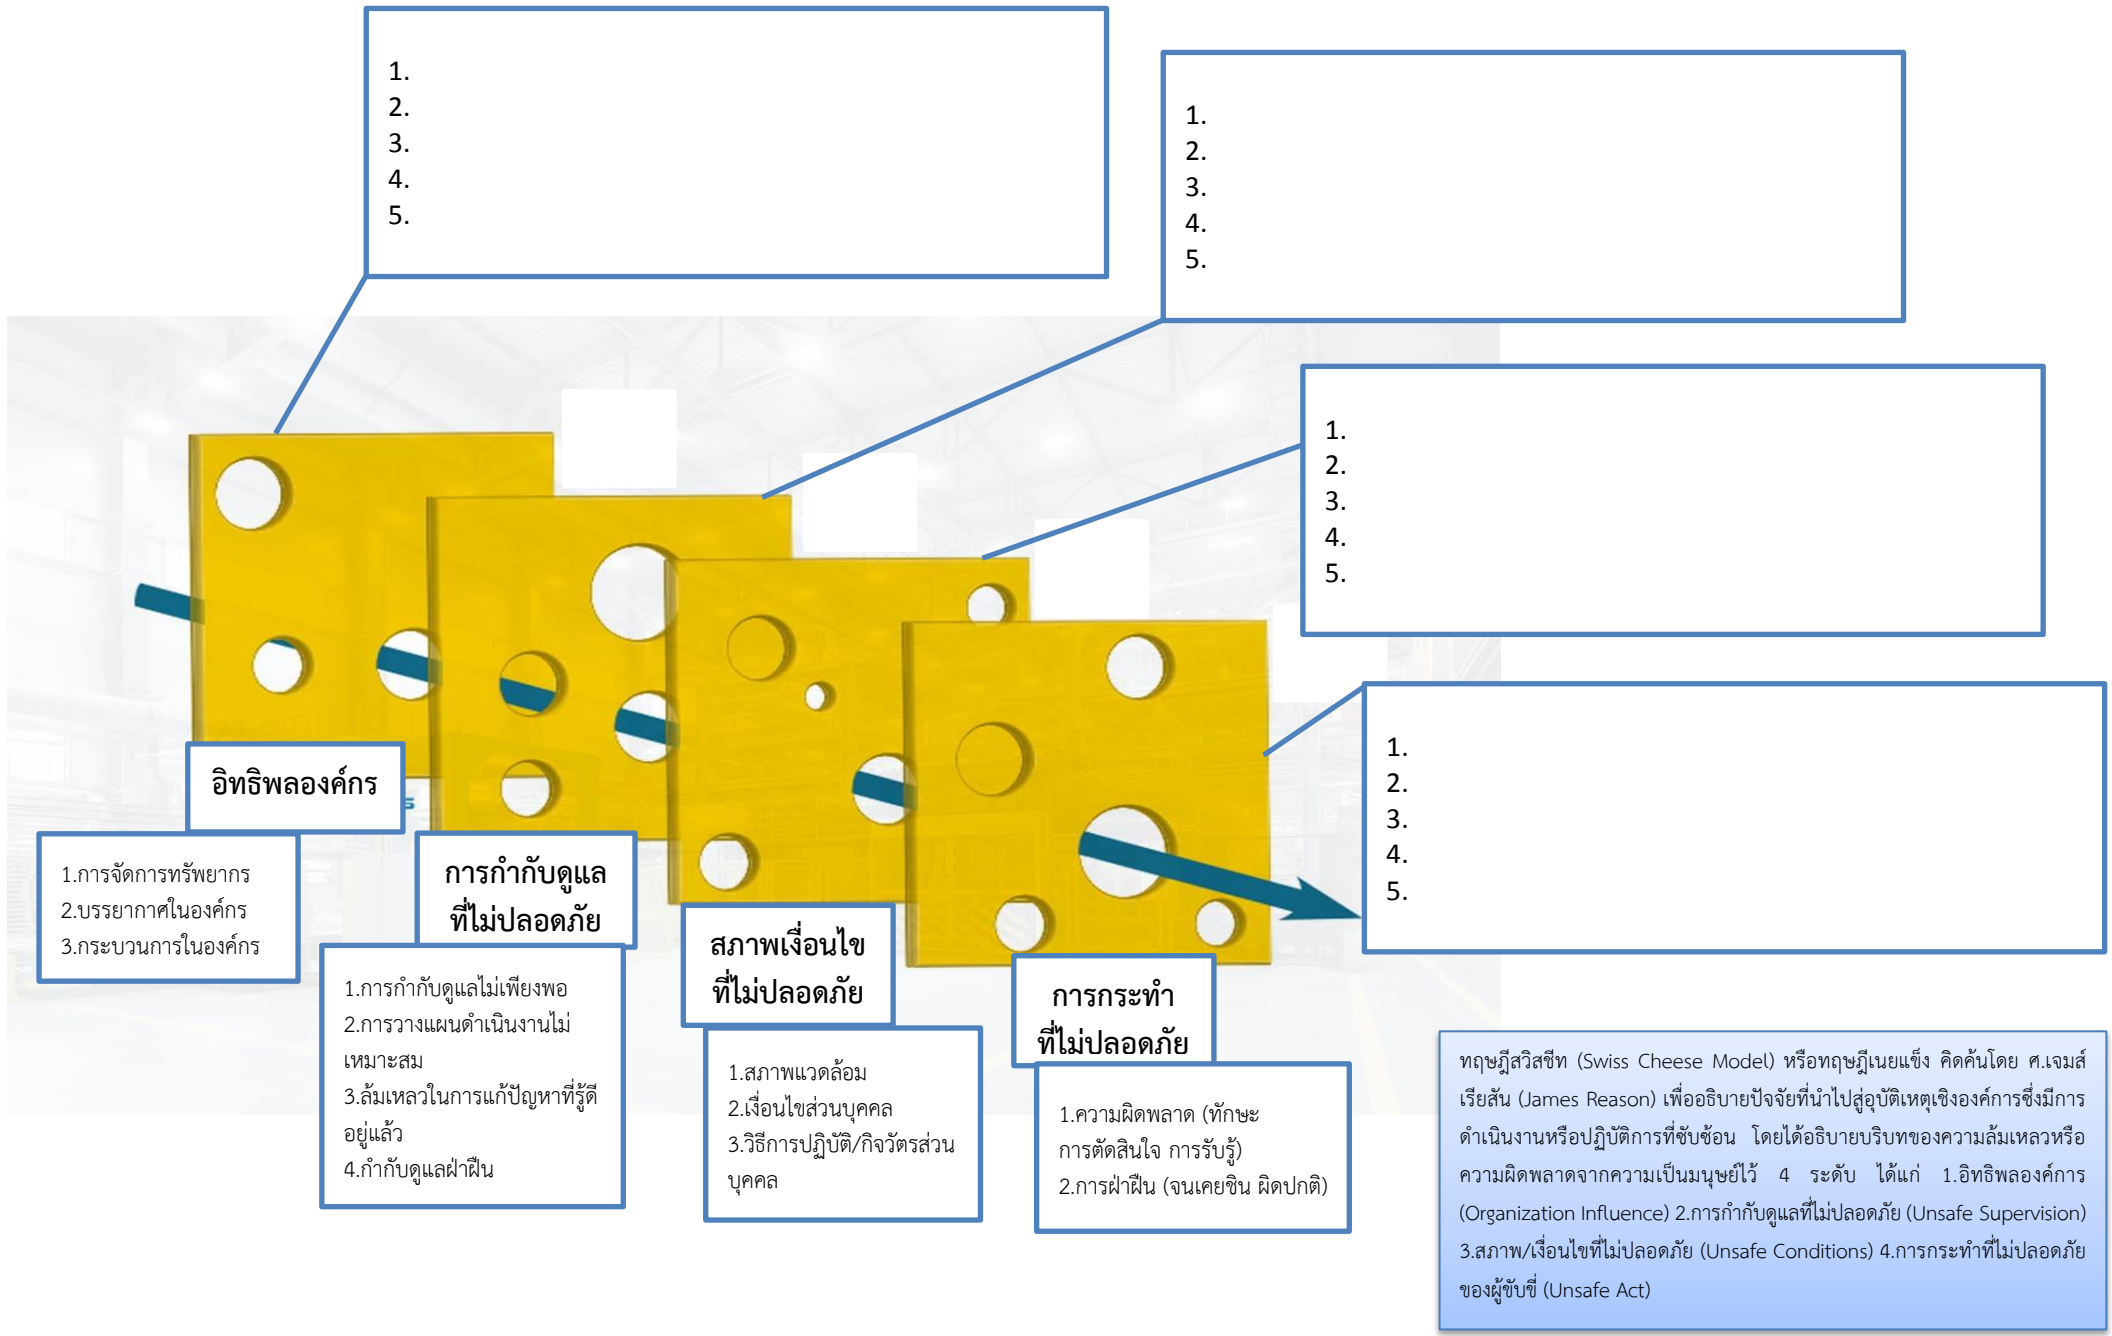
1.
2.
3.
4.
5.

1.
2.
3.
4.
5.

1.
2.
3.
4.
5.

1.
2.
3.
4.
5.

อิทธิพลองค์กร

1.การจัดการทรัพยากร
2.บรรยากาศในองค์กร
3.กระบวนการในองค์กร

การกำกับดูแล ที่ไม่ปลอดภัย

1.การกำกับดูแลไม่เพียงพอ
2.การวางแผนดำเนินงานไม่เหมาะสม
3.ล้มเหลวในการแก้ปัญหาที่รู้ดีอยู่แล้ว
4.กำกับดูแลฝ่าฝืน

สภาพเงื่อนไข ที่ไม่ปลอดภัย

1.สภาพแวดล้อม
2.เงื่อนไขส่วนบุคคล
3.วิธีการปฏิบัติ/กิจวัตรส่วนบุคคล

การกระทำ ที่ไม่ปลอดภัย

1.ความผิดพลาด (ทักษะ การตัดสินใจ การรับรู้)
2.การฝ่าฝืน (จนเคยชิน ผิดปกติ)

ทฤษฎีสวิสชีท (Swiss Cheese Model) หรือทฤษฎีเนยแข็ง คิดค้นโดย ศ.เจมส์ เรียสัน (James Reason) เพื่ออธิบายปัจจัยที่นำไปสู่อุบัติเหตุเชิงองค์การซึ่งมีการดำเนินงานหรือปฏิบัติการที่ซับซ้อน โดยได้อธิบายบริบทของความล้มเหลวหรือความผิดพลาดจากความเป็นมนุษย์ไว้ 4 ระดับ ได้แก่ 1.อิทธิพลองค์การ (Organization Influence) 2.การกำกับดูแลที่ไม่ปลอดภัย (Unsafe Supervision) 3.สภาพ/เงื่อนไขที่ไม่ปลอดภัย (Unsafe Conditions) 4.การกระทำที่ไม่ปลอดภัยของผู้ขับขี่ (Unsafe Act)